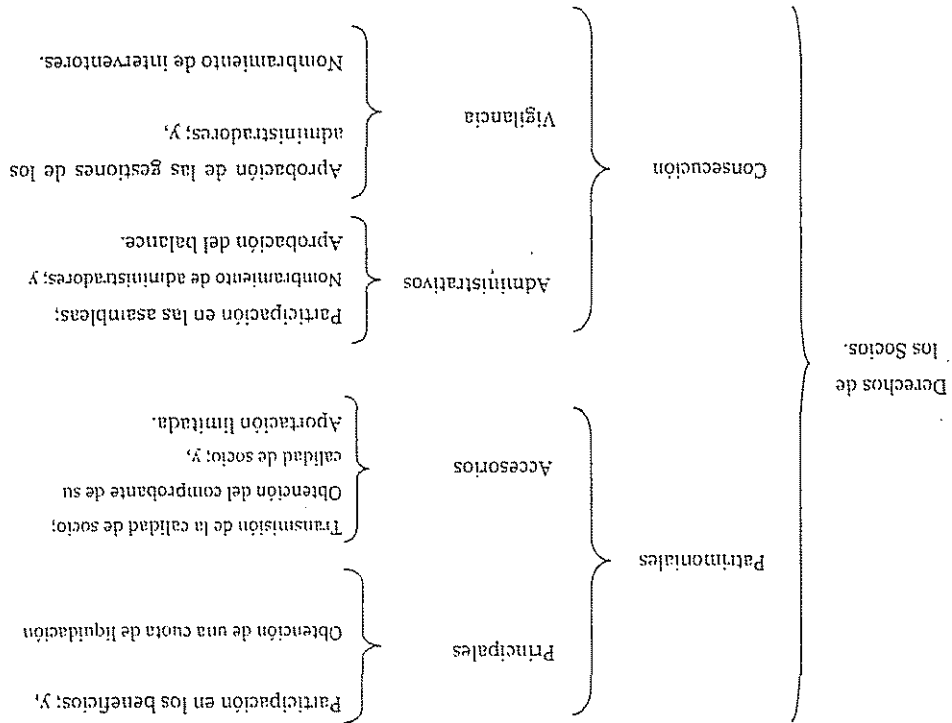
Derechos de los Socios.

Patrimoniales

Principales

Participación en los beneficios; y,

Obtención de una cuota de liquidación

Accesorios

Transmisión de la calidad de socio;

Obtención del comprobante de su calidad de socio; y,

Aportación limitada.

Consecución

Administrativos

Participación en las asambleas;

Nombramiento de administradores; y

Aprobación del balance.

Vigilancia

Aprobación de las gestiones de los administradores; y,

Nombramiento de interventores.